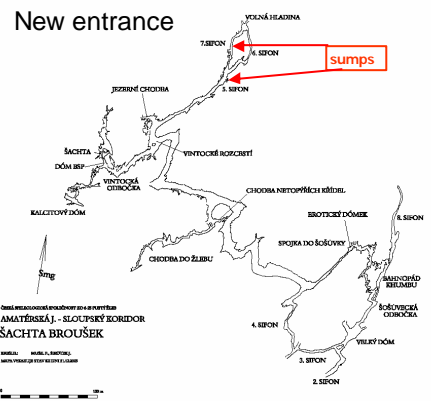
New entrance

VOLNÁ HLADINA

7.SIFON

6. SIFON

sumps

JEZERNÍ CHODBA

5. SIFON

ŠACHTA

DÓM BSP

VINTOCKÁ ODBOČKA

VINTOCKÉ ROZCESTÍ

KALCITOVÝ DÓM

CHODBA NETOPÝŘÍCH KŘÍDEL

EROTICKÝ DÓMEK

8. SIFON

SPOJKA DO ŠOŠOVKY

CHODBA DO ŽLEBU

Smg

BAHNOPÁD KHUMBU

ŠOŠOVECKÁ ODBOČKA

ČESKÁ SPELEOLOGICKÁ SPOLEČNOST ZO 6-25 PUSTÝ ŽLEB

AMATÉRSKÁ J. - SLOUPSKÝ KORIDOR

ŠACHTA BROUŠEK

4. SIFON

VELKÝ DÓM

3. SIFON

2. SIFON

0

100 m